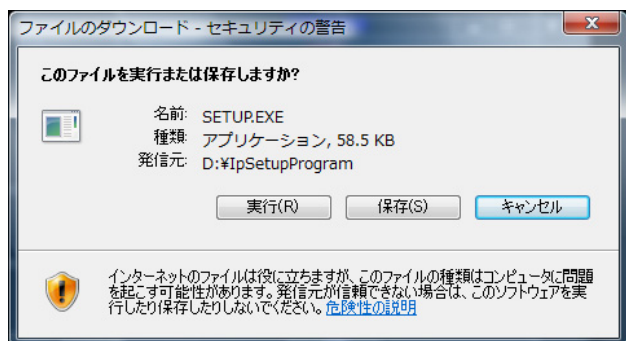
ファイルのダウンロード - セキュリティの警告

このファイルを実行または保存しますか?

名前: SETUP.EXE
種類: アプリケーション, 58.5 KB
発信元: D:¥IpSetupProgram

実行(R)
保存(S)
キャンセル

インターネットのファイルは役に立ちますが、このファイルの種類はコンピュータに問題を起こす可能性があります。発信元が信頼できない場合は、このソフトウェアを実行したり保存したりしないでください。危険性の説明